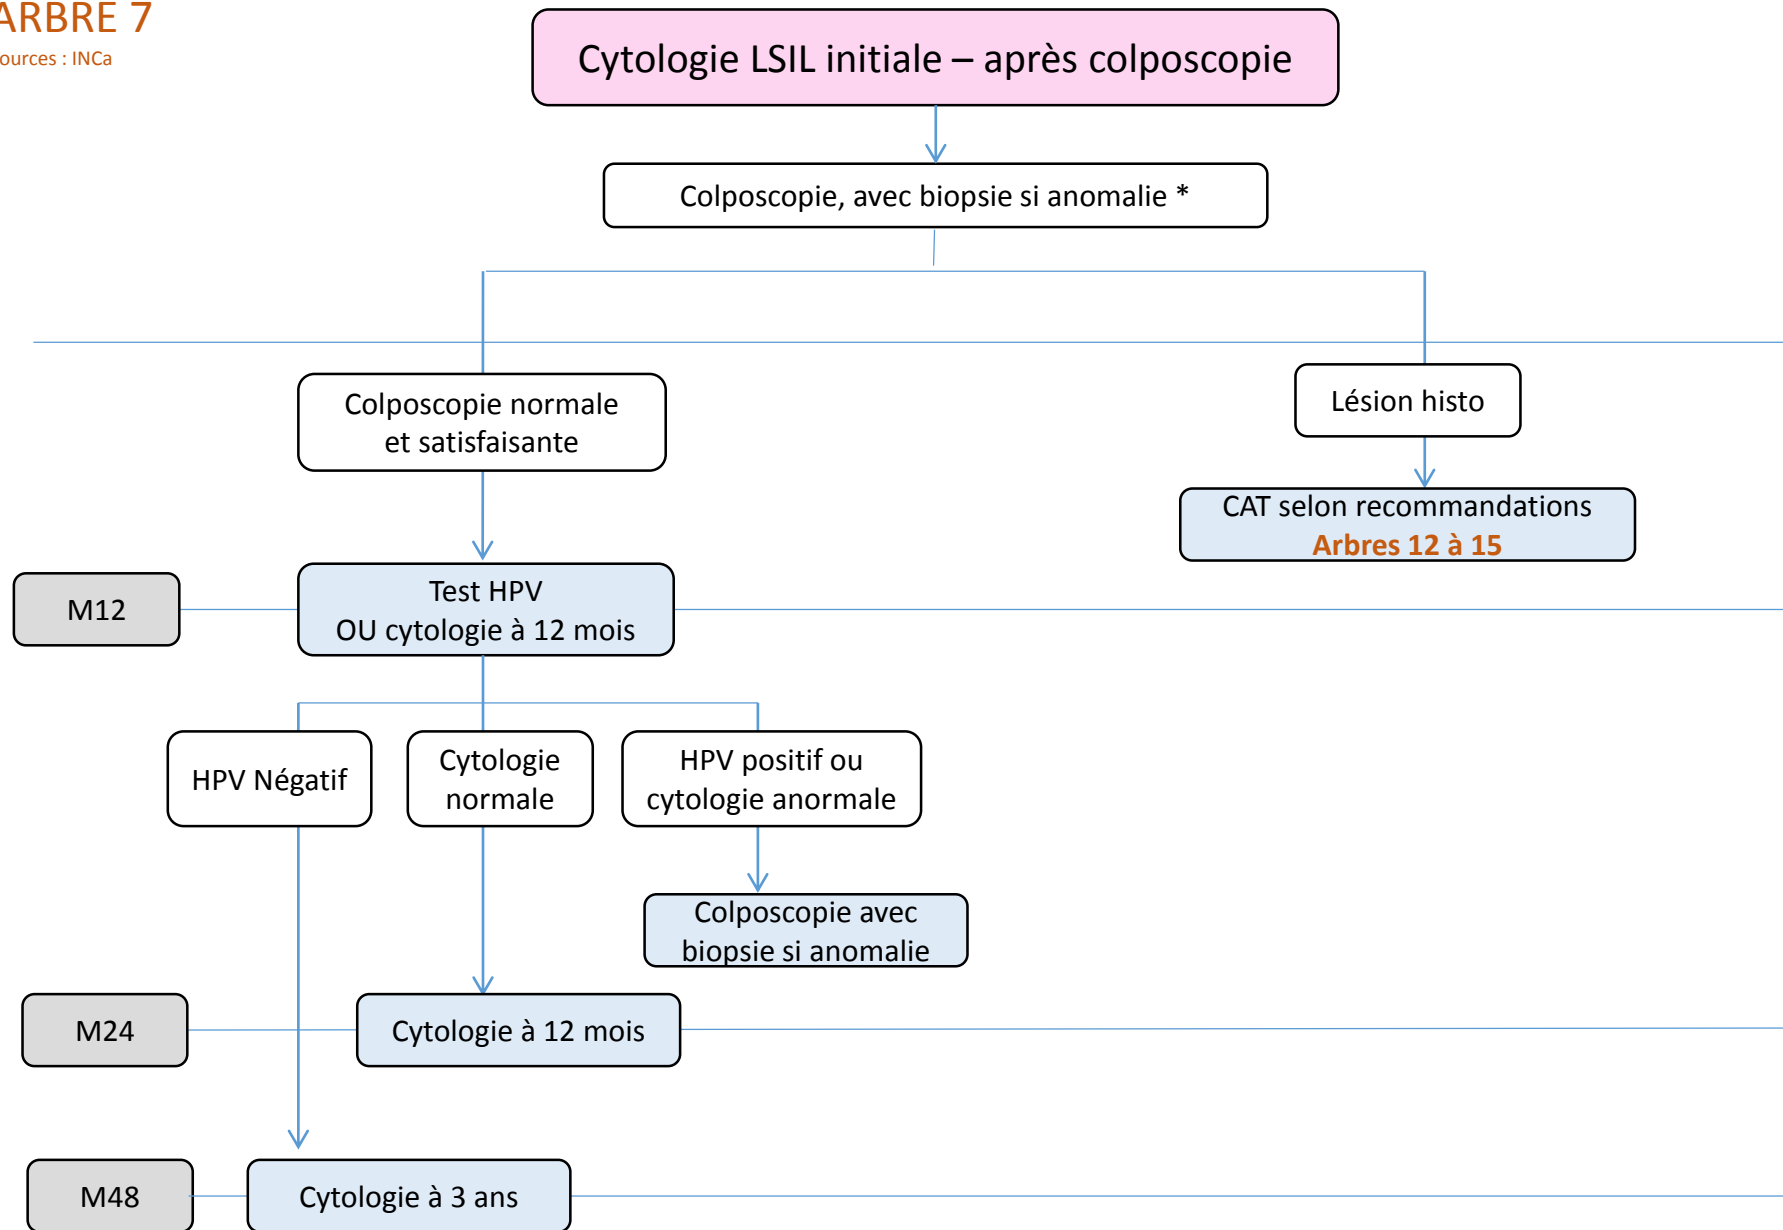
ARBRE 7
ources : INCa

Cytologie LSIL initiale – après colposcopie

Colposcopie, avec biopsie si anomalie *

Colposcopie normale et satisfaisante

Lésion histo

CAT selon recommandations
Arbres 12 à 15

M12

Test HPV
OU cytologie à 12 mois

HPV Négatif

Cytologie normale

HPV positif ou cytologie anormale

Colposcopie avec biopsie si anomalie

M24

Cytologie à 12 mois

M48

Cytologie à 3 ans